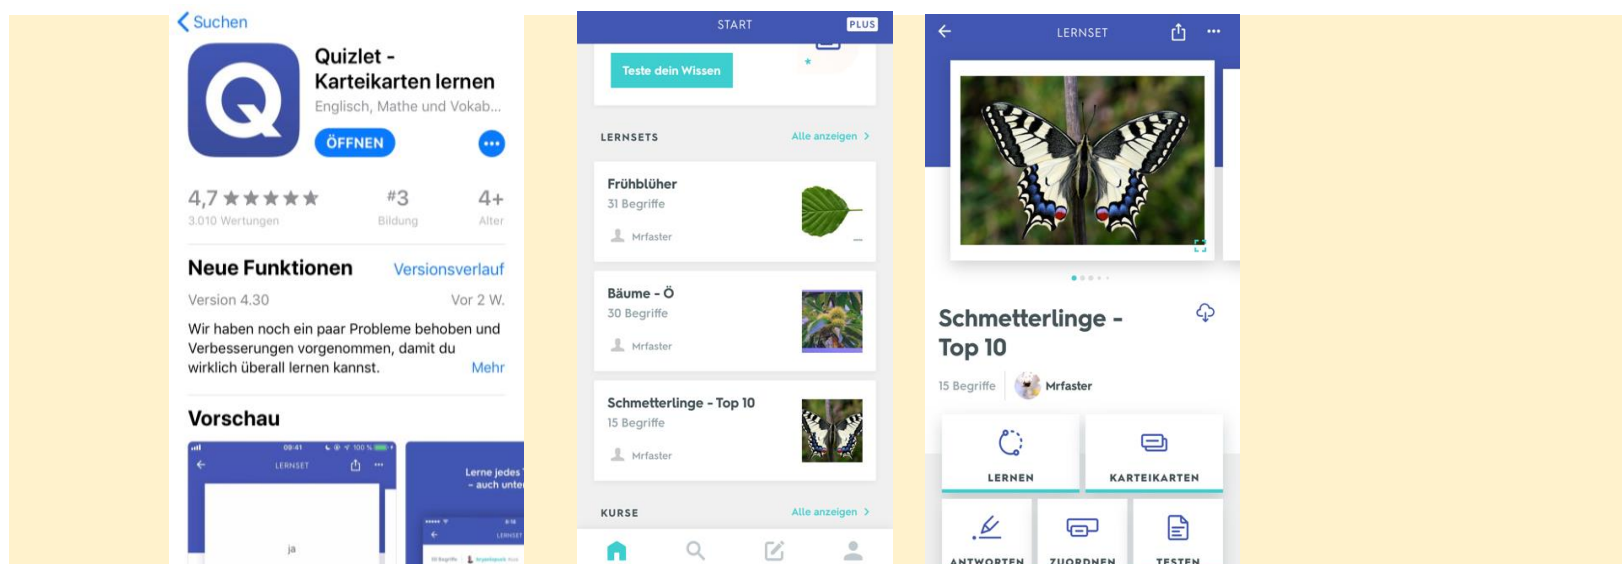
Suchen

Quizlet - Karteikarten lernen
Englisch, Mathe und Vokab...
ÖFFNEN

4,7 ★★★★★
3.010 Wertungen
#3
Bildung
4+
Alter

Neue Funktionen
Versionsverlauf
Version 4.30
Vor 2 W.
Wir haben noch ein paar Probleme behoben und Verbesserungen vorgenommen, damit du wirklich überall lernen kannst.
Mehr

Vorschau

09:41
LERNSET
ja
Lerne jedes
– auch unte
LERNSET

START
PLUS
Teste dein Wissen
LERNSETS
Alle anzeigen
Frühblüher
31 Begriffe
Mrfaster
Bäume - Ö
30 Begriffe
Mrfaster
Schmetterlinge - Top 10
15 Begriffe
Mrfaster
KURSE
Alle anzeigen

LERNSET
Schmetterlinge - Top 10
15 Begriffe
Mrfaster
LERNEN
KARTEIKARTEN
ANTWORTEN
ZUORDNEN
TESTEN